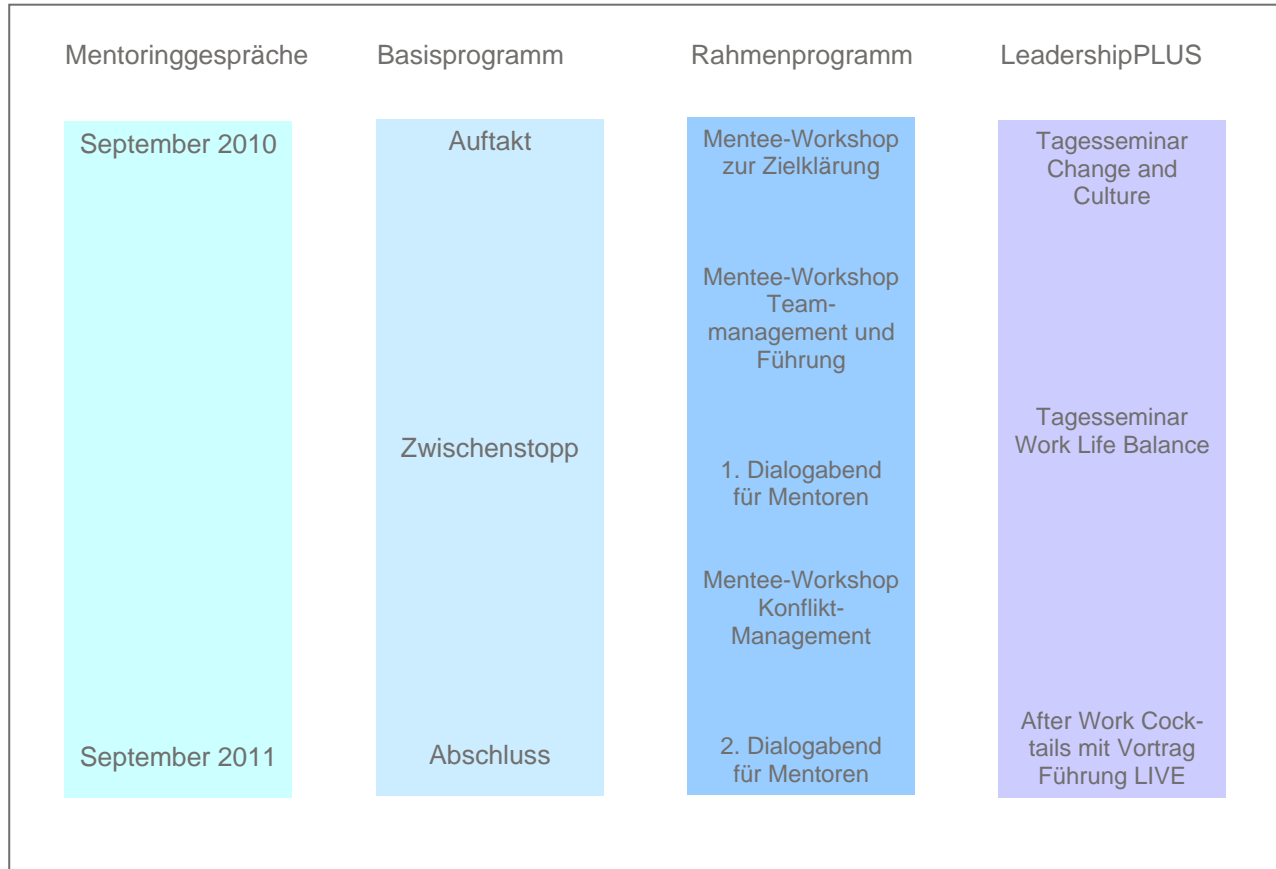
Mentoringgespräche

September 2010

September 2011

Basisprogramm

Auftakt

Zwischenstopp

Abschluss

Rahmenprogramm

Mentee-Workshop zur Zielklärung

Mentee-Workshop Teammanagement und Führung

1. Dialogabend für Mentoren

Mentee-Workshop Konflikt-Management

2. Dialogabend für Mentoren

LeadershipPLUS

Tagesseminar Change and Culture

Tagesseminar Work Life Balance

After Work Cocktails mit Vortrag Führung LIVE